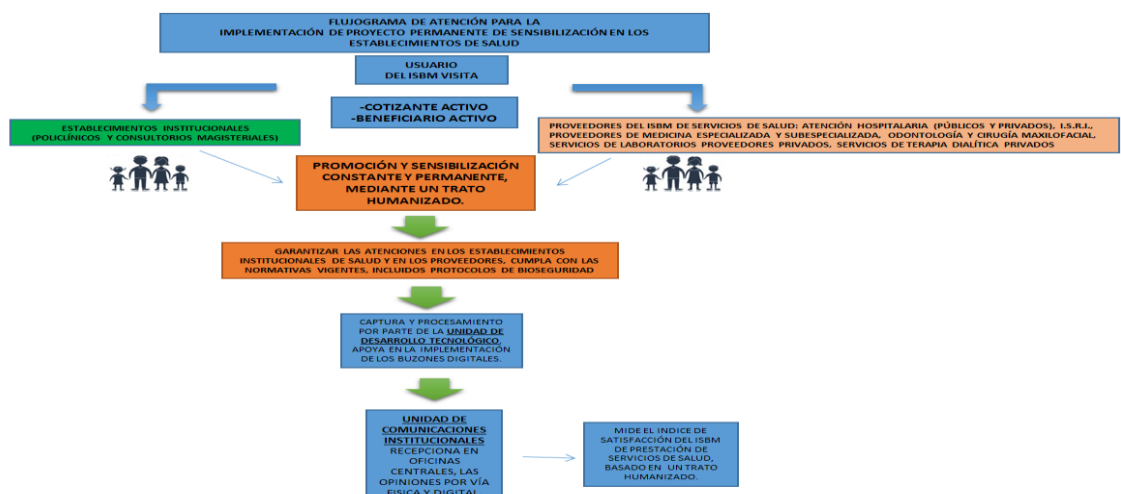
FLUJOGRAMA DE ATENCIÓN PARA LA IMPLEMENTACIÓN DE PROYECTO PERMANENTE DE SENSIBILIZACIÓN EN LOS ESTABLECIMIENTOS DE SALUD

USUARIO DEL ISBM VISITA

ESTABLECIMIENTOS INSTITUCIONALES (POLICLÍNICOS Y CONSULTORIOS MAGISTERIALES)

-COTIZANTE ACTIVO
-BENEFICIARIO ACTIVO

PROVEEDORES DEL ISBM DE SERVICIOS DE SALUD: ATENCIÓN HOSPITALARIA (PÚBLICOS Y PRIVADOS), I.S.R.I., PROVEEDORES DE MEDICINA ESPECIALIZADA Y SUBESPECIALIZADA, ODONTOLOGÍA Y CIRUGÍA MAXILOFACIAL, SERVICIOS DE LABORATORIOS PROVEEDORES PRIVADOS, SERVICIOS DE TERAPIA DIALÍTICA PRIVADOS

PROMOCIÓN Y SENSIBILIZACIÓN CONSTANTE Y PERMANENTE, MEDIANTE UN TRATO HUMANIZADO.

GARANTIZAR LAS ATENCIONES EN LOS ESTABLECIMIENTOS INSTITUCIONALES DE SALUD Y EN LOS PROVEEDORES, CUMPLA CON LAS NORMATIVAS VIGENTES, INCLUIDOS PROTOCOLOS DE BIOSEGURIDAD

CAPTURA Y PROCESAMIENTO POR PARTE DE LA UNIDAD DE DESARROLLO TECNOLÓGICO, APOYA EN LA IMPLEMENTACIÓN DE LOS BUZONES DIGITALES.

UNIDAD DE COMUNICACIONES INSTITUCIONALES RECEPCIONA EN OFICINAS CENTRALES, LAS OPINIONES POR VÍA FISICA Y DIGITAL

MIDE EL INDICE DE SATISFACCIÓN DEL ISBM DE PRESTACIÓN DE SERVICIOS DE SALUD, BASADO EN UN TRATO HUMANIZADO.